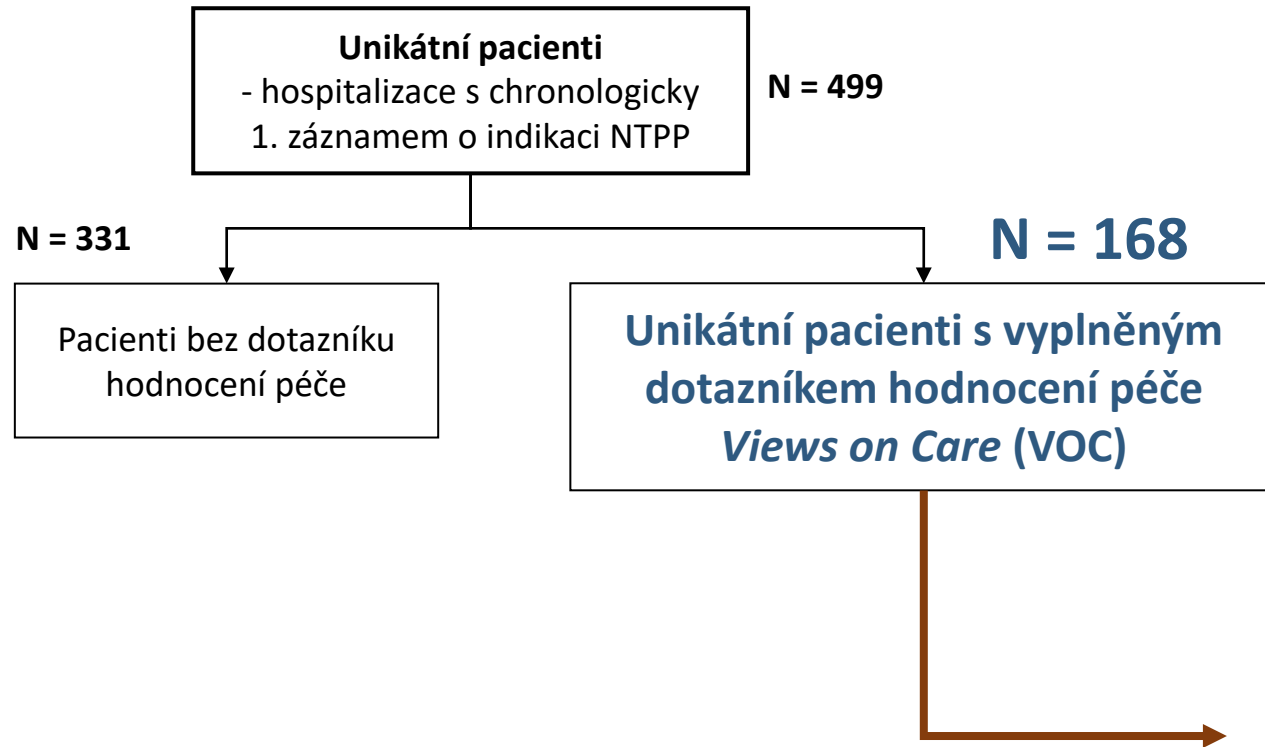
**Unikátní pacienti**
- hospitalizace s chronologicky 1. záznamem o indikaci NTPP

N = 499

N = 331

Pacienti bez dotazníku hodnocení péče

N = 168

Unikátní pacienti s vyplněným dotazníkem hodnocení péče *Views on Care* (VOC)